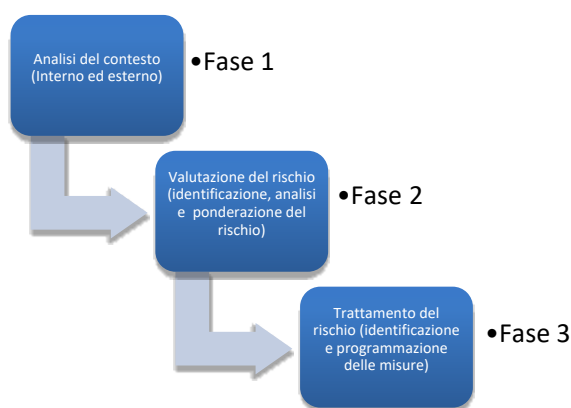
Analisi del contesto (Interno ed esterno)

•Fase 1

Valutazione del rischio (identificazione, analisi e ponderazione del rischio)

•Fase 2

Trattamento del rischio (identificazione e programmazione delle misure)

•Fase 3